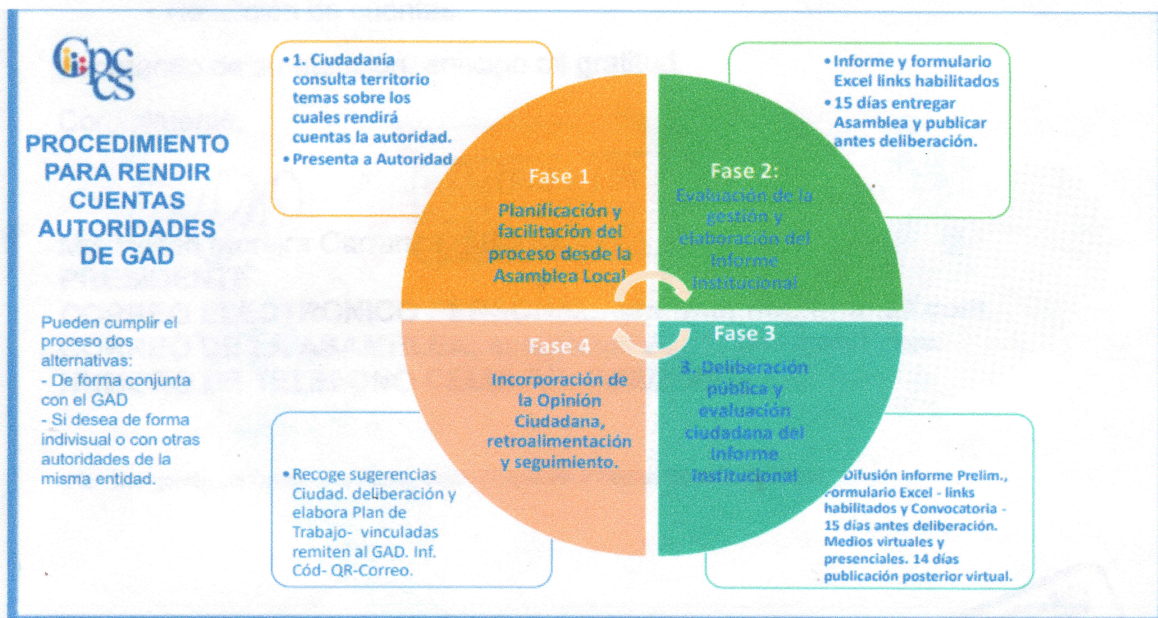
Cpccs

PROCEDIMIENTO PARA RENDIR CUENTAS AUTORIDADES DE GAD

Pueden cumplir el proceso dos alternativas:
- De forma conjunta con el GAD
- Si desea de forma indivisual o con otras autoridades de la misma entidad.

• 1. Ciudadanía consulta territorio temas sobre los cuales rendirá cuentas la autoridad.
• Presenta a Autoridad

Fase 1
Planificación y facilitación del proceso desde la Asamblea Local

• Informe y formulario Excel links habilitados
• 15 días entregar Asamblea y publicar antes deliberación.

Fase 2:
Evaluación de la gestión y elaboración del Informe Institucional

Fase 4
Incorporación de la Opinión Ciudadana, retroalimentación y seguimiento.

Fase 3
3. Deliberación pública y evaluación ciudadana del Informe Institucional

• Recoge sugerencias Ciudad. deliberación y elabora Plan de Trabajo- vinculadas remiten al GAD. Inf. Cód- QR-Correo.

• Difusión informe Prelim., Formulario Excel - links habilitados y Convocatoria - 15 días antes deliberación. Medios virtuales y presenciales. 14 días publicación posterior virtual.